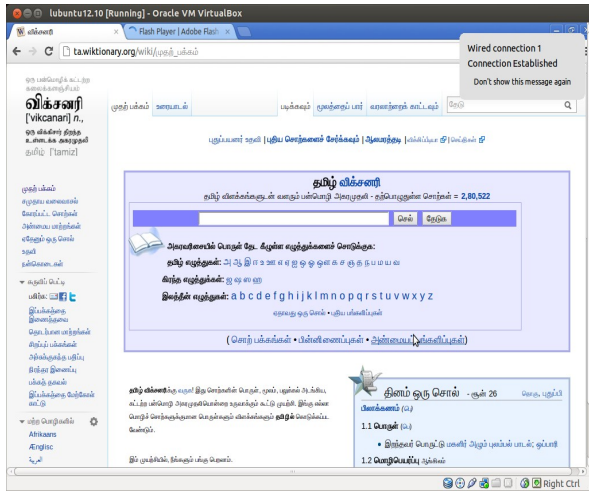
lubuntu12.10 [Running] - Oracle VM VirtualBox

விக்சனரி

Flash Player | Adobe Flash

ta.wiktionary.org/wiki/முதற் பக்கம்

Wired connection 1
Connection Established
Don't show this message again

விக்சனரி
['vikcanari] n.,
தமிழ் ['tamiz]

முதற் பக்கம் உரையாடல்

படிக்கவும் மூலத்தைப் பார் வரலாற்றைக் காட்டவும் தேடு

முதற் பக்கம்
சமூகவாசல்
மாற்றங்கள்
ஏதாவது ஒரு சொல்
உதவி
நன்கொடைகள்

பகிர்

இப்பக்கத்தை இணைப்பவை
இப்பக்கத்தை மேற்கோள் காட்டு

Afrikaans
Ænglisc
العربية

தமிழ் விக்சனரி
தமிழ் விளக்கங்களுடன் வளரும் பன்மொழி அகரமுதலி - தற்பொழுதுள்ள சொற்கள் = 2,80,522

செல் தேடுக

அகரவரிசையில் பொருள் தேட, கீழுள்ள எழுத்துக்களைச் சொடுக்குக:
தமிழ் எழுத்துக்கள்: அ ஆ இ ஈ உ ஊ எ ஏ ஐ ஒ ஓ ஔ க ங ச ஞ ட ண த ந ப ம ய ர ல வ ழ ள ற ன
கிரந்த எழுத்துக்கள்: ஜ ஷ ஸ ஹ
இலத்தீன் எழுத்துகள்: a b c d e f g h i j k l m n o p q r s t u v w x y z

( சொற் பக்கங்கள் • பின்னிணைப்புகள் • அண்மைய இணைப்புகள்)

தமிழ் விக்சனரி

தினம் ஒரு சொல் - சூன் 26
1.1 பொருள்
1.2 மொழிபெயர்ப்புகள்

Right Ctrl